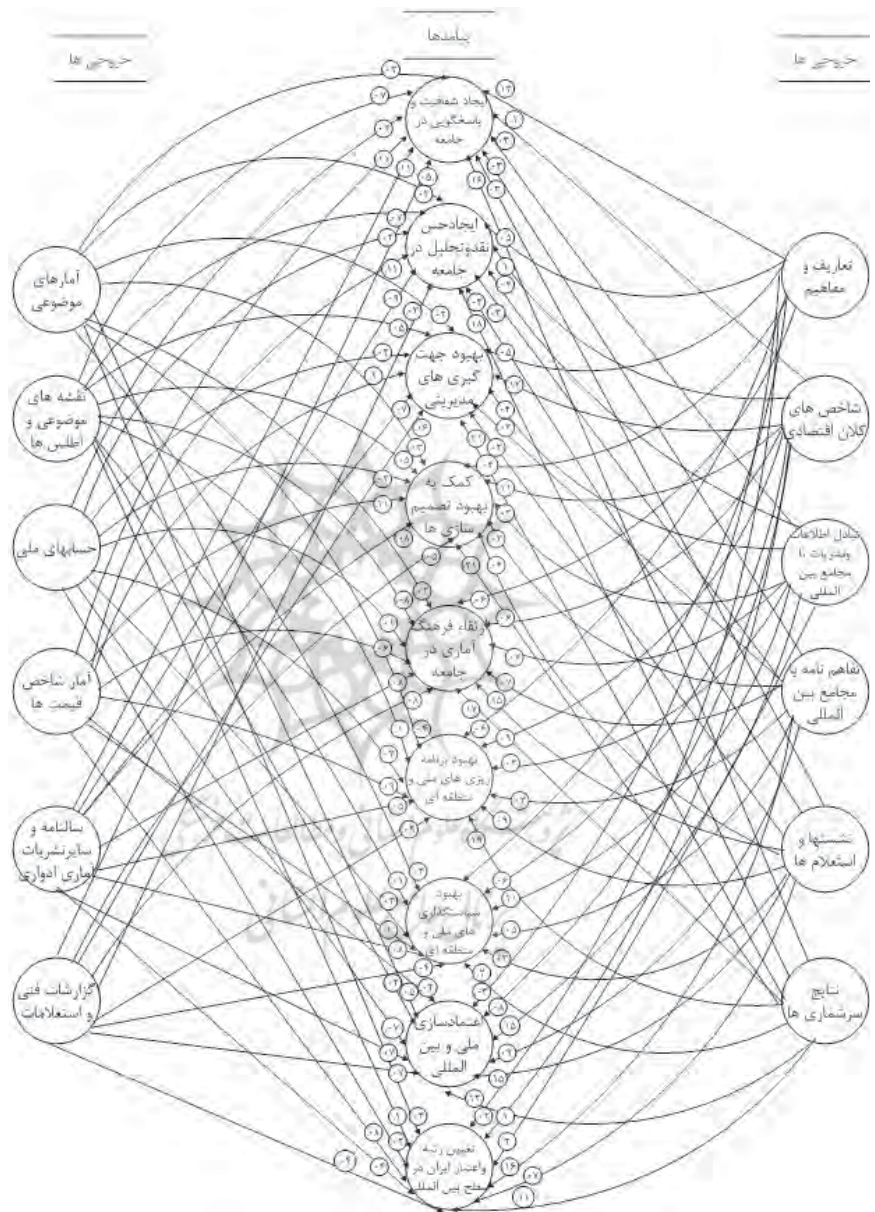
پیامدها

خروجی ها

خروجی ها

ایجاد شفافیت و پاسخگویی در جامعه

ایجاد حس نقد و تحلیل در جامعه

بهبود جهت گیری های مدیریتی

کمک به بهبود تصمیم سازی ها

ارتقاء فرهنگ آماری در جامعه

بهبود برنامه ریزی های ملی و منطقه ای

بهبود سیاستگذاری های ملی و منطقه ای

اعتمادسازی ملی و بین المللی

تعیین رتبه و اعتبار ایران در سطح بین الملل

آمارهای موضوعی

نقشه های موضوعی و اطلس ها

حسابهای ملی

آمار شاخص قیمت ها

سالنامه و سایر نشریات آماری ادواری

گزارشات فنی و استعلامات

تعاریف و مفاهیم

شاخص های کلان اقتصادی

تبادل اطلاعات و نشریات با مجامع بین المللی

تفاهم نامه با مجامع بین المللی

نشستها و استعلام ها

نتایج سرشماری ها